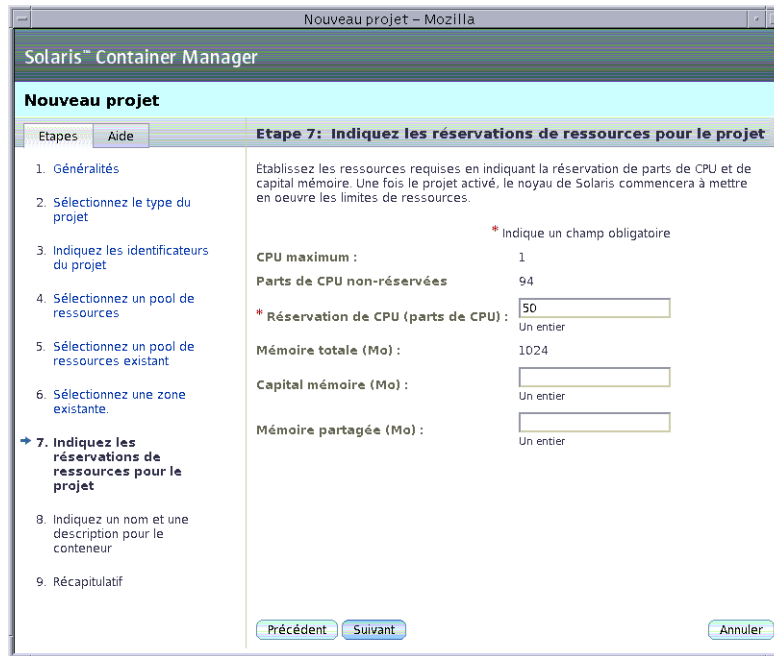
Nouveau projet – Mozilla

Solaris™ Container Manager

Nouveau projet

Etapes | Aide

1. Généralités

2. Sélectionnez le type du projet

3. Indiquez les identificateurs du projet

4. Sélectionnez un pool de ressources

5. Sélectionnez un pool de ressources existant

6. Sélectionnez une zone existante.

7. Indiquez les réservations de ressources pour le projet

8. Indiquez un nom et une description pour le conteneur

9. Récapitulatif

Etape 7: Indiquez les réservations de ressources pour le projet

Établissez les ressources requises en indiquant la réservation de parts de CPU et de capital mémoire. Une fois le projet activé, le noyau de Solaris commencera à mettre en oeuvre les limites de ressources.

* Indique un champ obligatoire

CPU maximum : 1

Parts de CPU non-réservées 94

* Réservation de CPU (parts de CPU) : 50
Un entier

Mémoire totale (Mo) : 1024

Capital mémoire (Mo) :
Un entier

Mémoire partagée (Mo) :
Un entier

Précédent | Suivant | Annuler